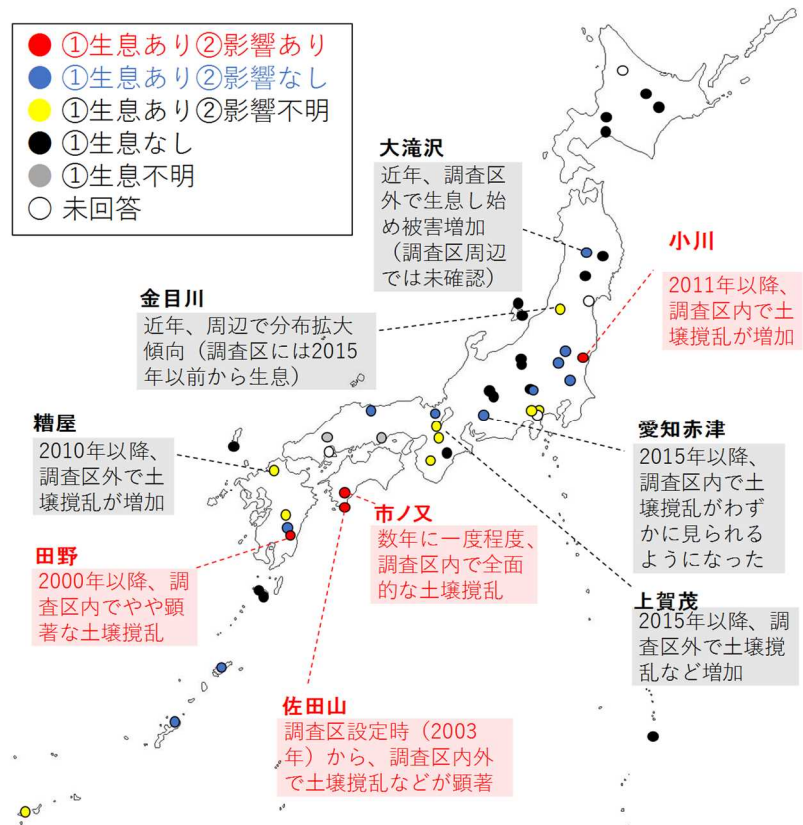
①生息あり②影響あり
①生息あり②影響なし
①生息あり②影響不明
①生息なし
①生息不明
未回答

大滝沢
近年、調査区外で生息し始め被害増加（調査区周辺では未確認）

小川
2011年以降、調査区内で土壌撹乱が増加

金目川
近年、周辺で分布拡大傾向（調査区には2015年以前から生息）

糟屋
2010年以降、調査区外で土壌撹乱が増加

愛知赤津
2015年以降、調査区内で土壌撹乱がわずかに見られるようになった

市ノ又
数年に一度程度、調査区内で全面的な土壌撹乱

田野
2000年以降、調査区内でやや顕著な土壌撹乱

上賀茂
2015年以降、調査区外で土壌撹乱など増加

佐田山
調査区設定時（2003年）から、調査区内外で土壌撹乱などが顕著